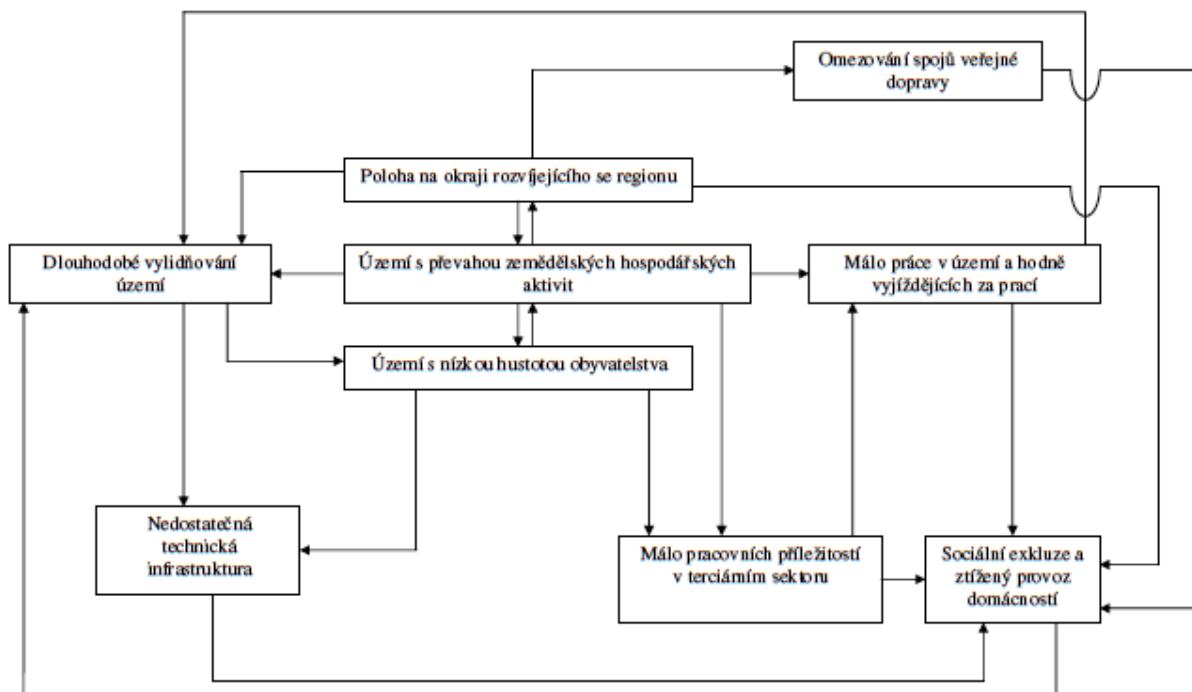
Omezování spojů veřejné dopravy

Poloha na okraji rozvíjejícího se regionu

Dlouhodobé vylidňování území

Území s převahou zemědělských hospodářských aktivit

Málo práce v území a hodně vyjíždějících za prací

Území s nízkou hustotou obyvatelstva

Nedostatečná technická infrastruktura

Málo pracovních příležitostí v terciárním sektoru

Sociální exkluze a ztížený provoz domácností